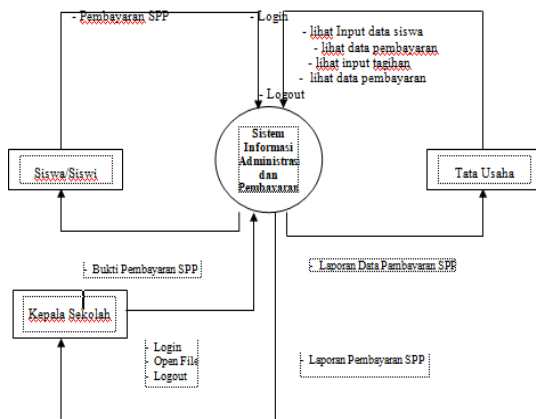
- Pembayaran SPP

- Login

- lihat Input data siswa
- lihat data pembayaran
- lihat input tagihan
- lihat data pembayaran

- Logout

Sistem Informasi Administrasi dan Pembayaran

Siswa/Siswi

Tata Usaha

- Bukti Pembayaran SPP

- Laporan Data Pembayaran SPP

Kepala Sekolah

- Login
- Open File
- Logout

- Laporan Pembayaran SPP